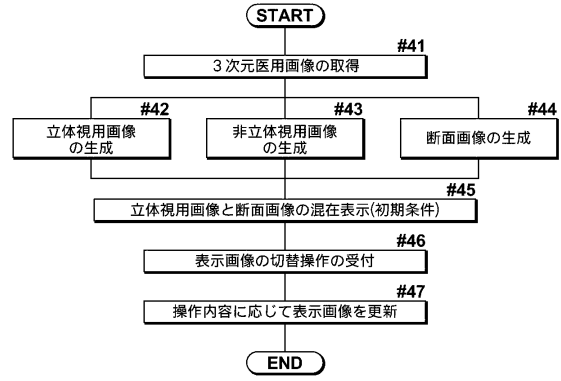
START

#41

３次元医用画像の取得

#42

立体視用画像の生成

#43

非立体視用画像の生成

#44

断面画像の生成

#45

立体視用画像と断面画像の混在表示(初期条件)

#46

表示画像の切替操作の受付

#47

操作内容に応じて表示画像を更新

END